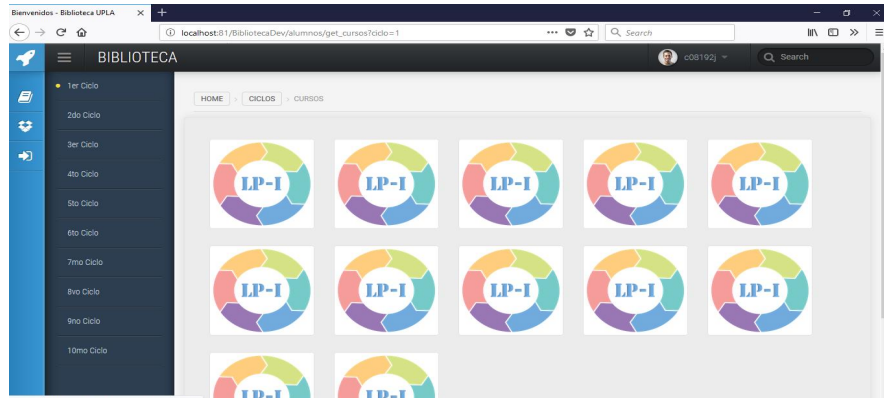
Bienvenidos - Biblioteca UPLA ×
+
localhost:81/BibliotecaDev/alumnos/get_cursos?ciclo=1
Search
BIBLIOTECA
c08192j
Search
1er Ciclo
2do Ciclo
3er Ciclo
4to Ciclo
5to Ciclo
6to Ciclo
7mo Ciclo
8vo Ciclo
9no Ciclo
10mo Ciclo
HOME › CICLOS › CURSOS
LP-I
LP-I
LP-I
LP-I
LP-I
LP-I
LP-I
LP-I
LP-I
LP-I
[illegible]
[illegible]